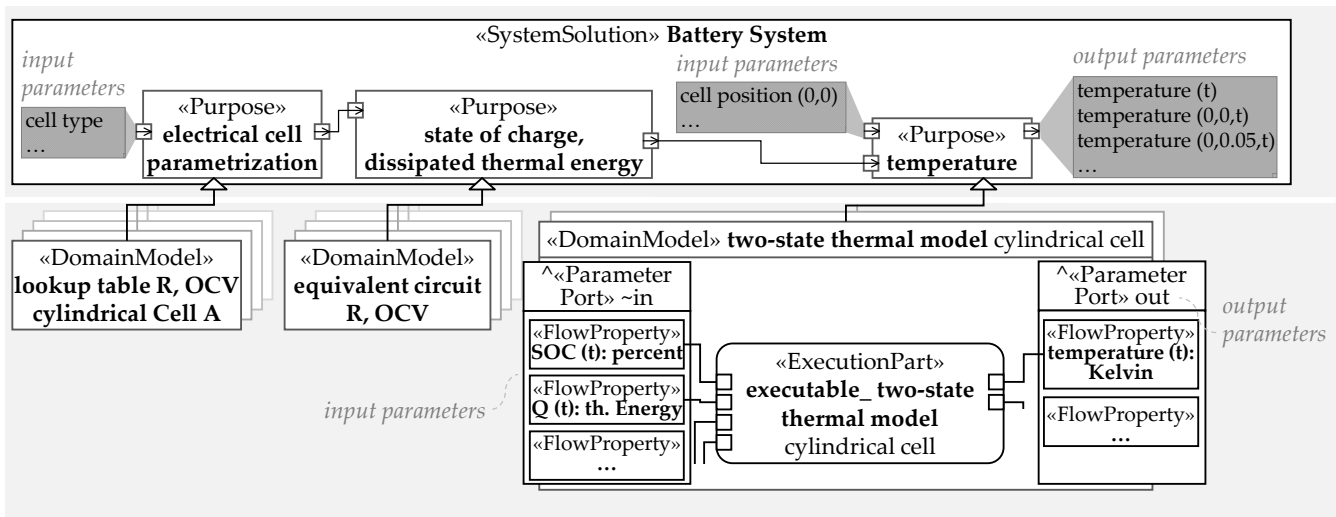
«SystemSolution» **Battery System**

input parameters

cell type
…

«Purpose»
**electrical cell parametrization**

«Purpose»
**state of charge, dissipated thermal energy**

input parameters

cell position (0,0)
…

«Purpose»
**temperature**

output parameters

temperature (t)
temperature (0,0,t)
temperature (0,0.05,t)
…

«DomainModel»
**lookup table R, OCV cylindrical Cell A**

«DomainModel»
**equivalent circuit R, OCV**

«DomainModel» **two-state thermal model** cylindrical cell

^«Parameter Port» ~in

«FlowProperty»
**SOC (t): percent**

«FlowProperty»
**Q (t): th. Energy**

«FlowProperty»
**…**

input parameters

«ExecutionPart»
**executable_ two-state thermal model**
cylindrical cell

^«Parameter Port» out

output parameters

«FlowProperty»
**temperature (t): Kelvin**

«FlowProperty»
**…**